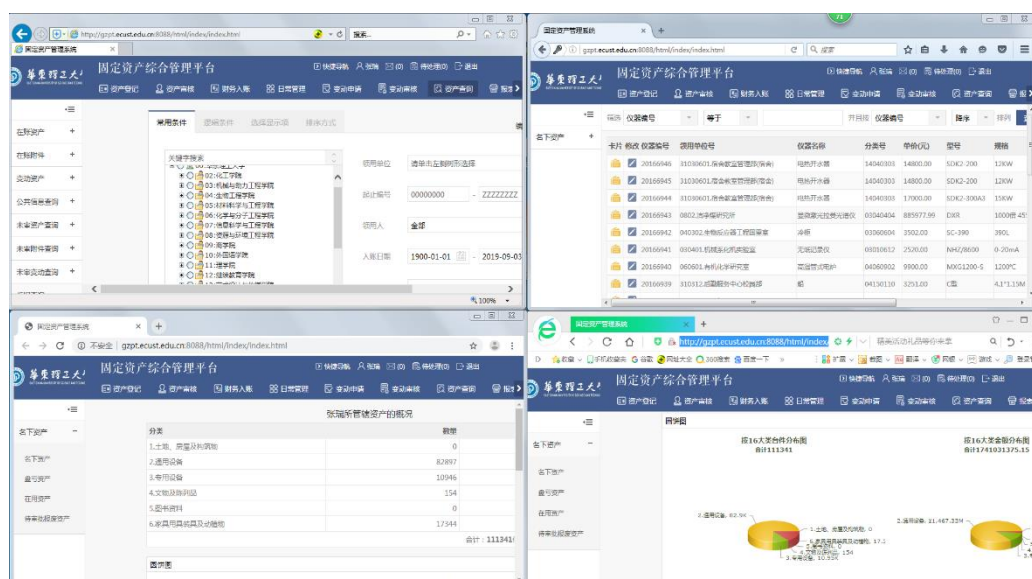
http://gzpt.ecust.edu.cn:8088/html/index/index.html
固定资产管理系统
华东理工大学
固定资产综合管理平台
快捷导航 张瑞 (0) 待处理(0) 退出
资产登记 资产查核 财务入账 日常管理 变动申请 变动审核 资产查询 报表
在账资产 +
在账附件 +
变动资产 +
公共信息查询 +
未审资产查询 +
未审附件查询 +
未审变动查询 +
常用条件 逻辑条件 选择显示项 排序方式
关键字搜索
02:化工学院
03:机械与动力工程学院
04:生物工程学院
05:材料科学与工程学院
06:化学与分子工程学院
07:信息科学与工程学院
08:资源与环境工程学院
09:商学院
10:外国语学院
11:理学院
12:体育教育学院
领用单位 请单击左侧树选择
资产编号 00000000 - ZZZZZZZZ
领用人 全部
入账日期 1900-01-01 - 2019-09-03
100%

固定资产管理系统
gzpt.ecust.edu.cn:8088/html/index/index.html
搜索
当下资产 +
筛选 仪器编号 等于 并且 仪器名称 降序 排列
卡片 核改 仪器编号 领用单位号 仪器名称 分类号 单价(元) 型号 规格
| | | 20166946 | 31030601/准备教室管理部(准备) | 电热开水器 | 14040303 | 14800.30 | SDK2-200 | 12KW |
| | | 20166945 | 31030601/准备教室管理部(准备) | 电热开水器 | 14040303 | 14800.30 | SDK2-200 | 12KW |
| | | 20166944 | 31030601/准备教室管理部(准备) | 电热开水器 | 14040303 | 17000.30 | SDK2-300A3 | 15KW |
| | | 20166943 | 0802/流体模拟研究所 | 显微激光拉曼光谱仪 | 03040404 | 885977.99 | DXR | 1000倍 45° |
| | | 20166942 | 040302/生物反应器工程国家重 | 冷柜 | 03060604 | 3502.00 | SC-390 | 390L |
| | | 20166941 | 030401/机械制造实验室 | 无损检测仪 | 03010612 | 2520.00 | NHZ/8600 | 0-20mA |
| | | 20166940 | 060601/有机化学研究室 | 高温管式电炉 | 04060902 | 9900.00 | MXG1200-S | 1200°C |
| | | 20166939 | 310312/后勤服务中心检测部 | 船 | 04150130 | 3251.00 | C型 | 4.1*1.35M |

固定资产管理系统
不安全 | gzpt.ecust.edu.cn:8088/html/index/index.html
当下资产
当下资产
盘存资产
在用资产
待审批报废资产
张瑞所管辖资产的概况
| 分类 | 数量 |
|---|---|
| 1.土地、房屋及构筑物 | 0 |
| 2.通用设备 | 82897 |
| 3.专用设备 | 10946 |
| 4.文物及陈列品 | 154 |
| 5.图书资料 | 0 |
| 6.家具用具装具及动植物 | 17944 |
合计：111341
图表图

固定资产管理系统
http://gzpt.ecust.edu.cn:8088/html/index
当下资产
盘存资产
在用资产
待审批报废资产
图表图
按16大类台件分布图
合计111341
按16大类金额分布图
合计1741031375.15
2.通用设备: 82.9K
1.土地、房屋及构筑物: 0
2.通用设备: 21,467.33M